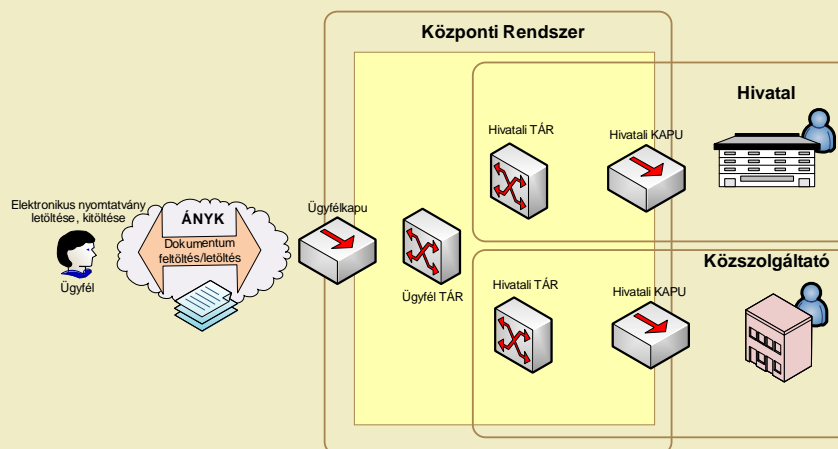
Központi Rendszer

Hivatal

Hivatali TÁR

Hivatali KAPU

Elektronikus nyomtatvány letöltése, kitöltése

Ügyfél

ÁNYK

Dokumentum feltöltés/letöltés

Ügyfélkapu

Ügyfél TÁR

Közszolgáltató

Hivatali TÁR

Hivatali KAPU